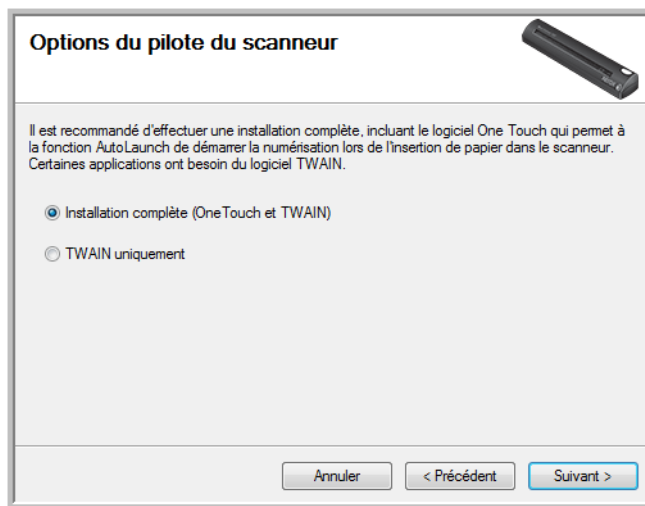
Options du pilote du scanneur

Il est recommandé d'effectuer une installation complète, incluant le logiciel One Touch qui permet à la fonction AutoLaunch de démarrer la numérisation lors de l'insertion de papier dans le scanneur. Certaines applications ont besoin du logiciel TWAIN.

Installation complète (OneTouch et TWAIN)

TWAIN uniquement

Annuler

< Précédent

Suivant >